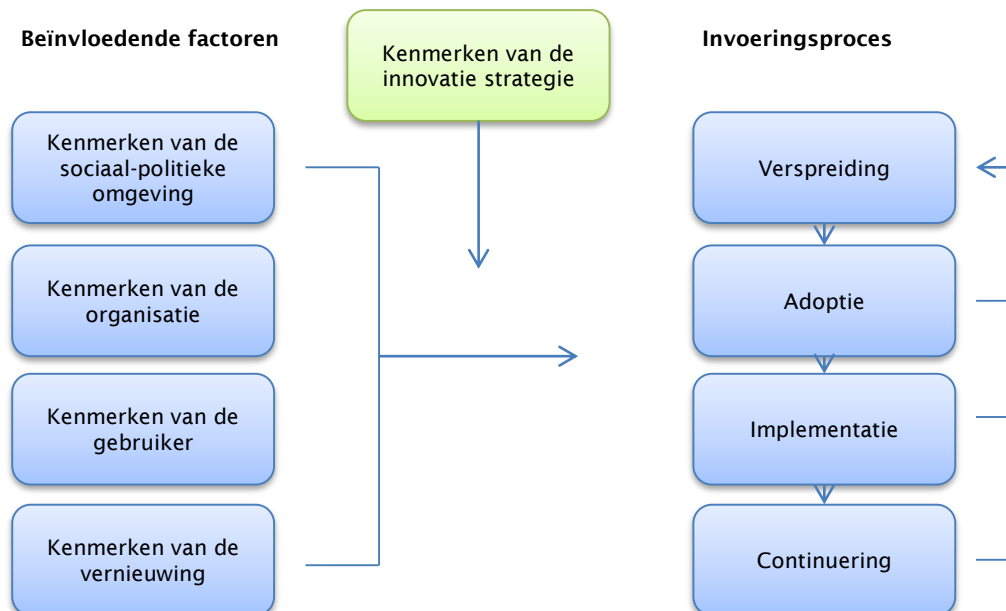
Beïnvloedende factoren

Kenmerken van de innovatie strategie

Invoeringsproces

Kenmerken van de sociaal-politieke omgeving

Kenmerken van de organisatie

Kenmerken van de gebruiker

Kenmerken van de vernieuwing

Verspreiding

Adoptie

Implementatie

Continuering